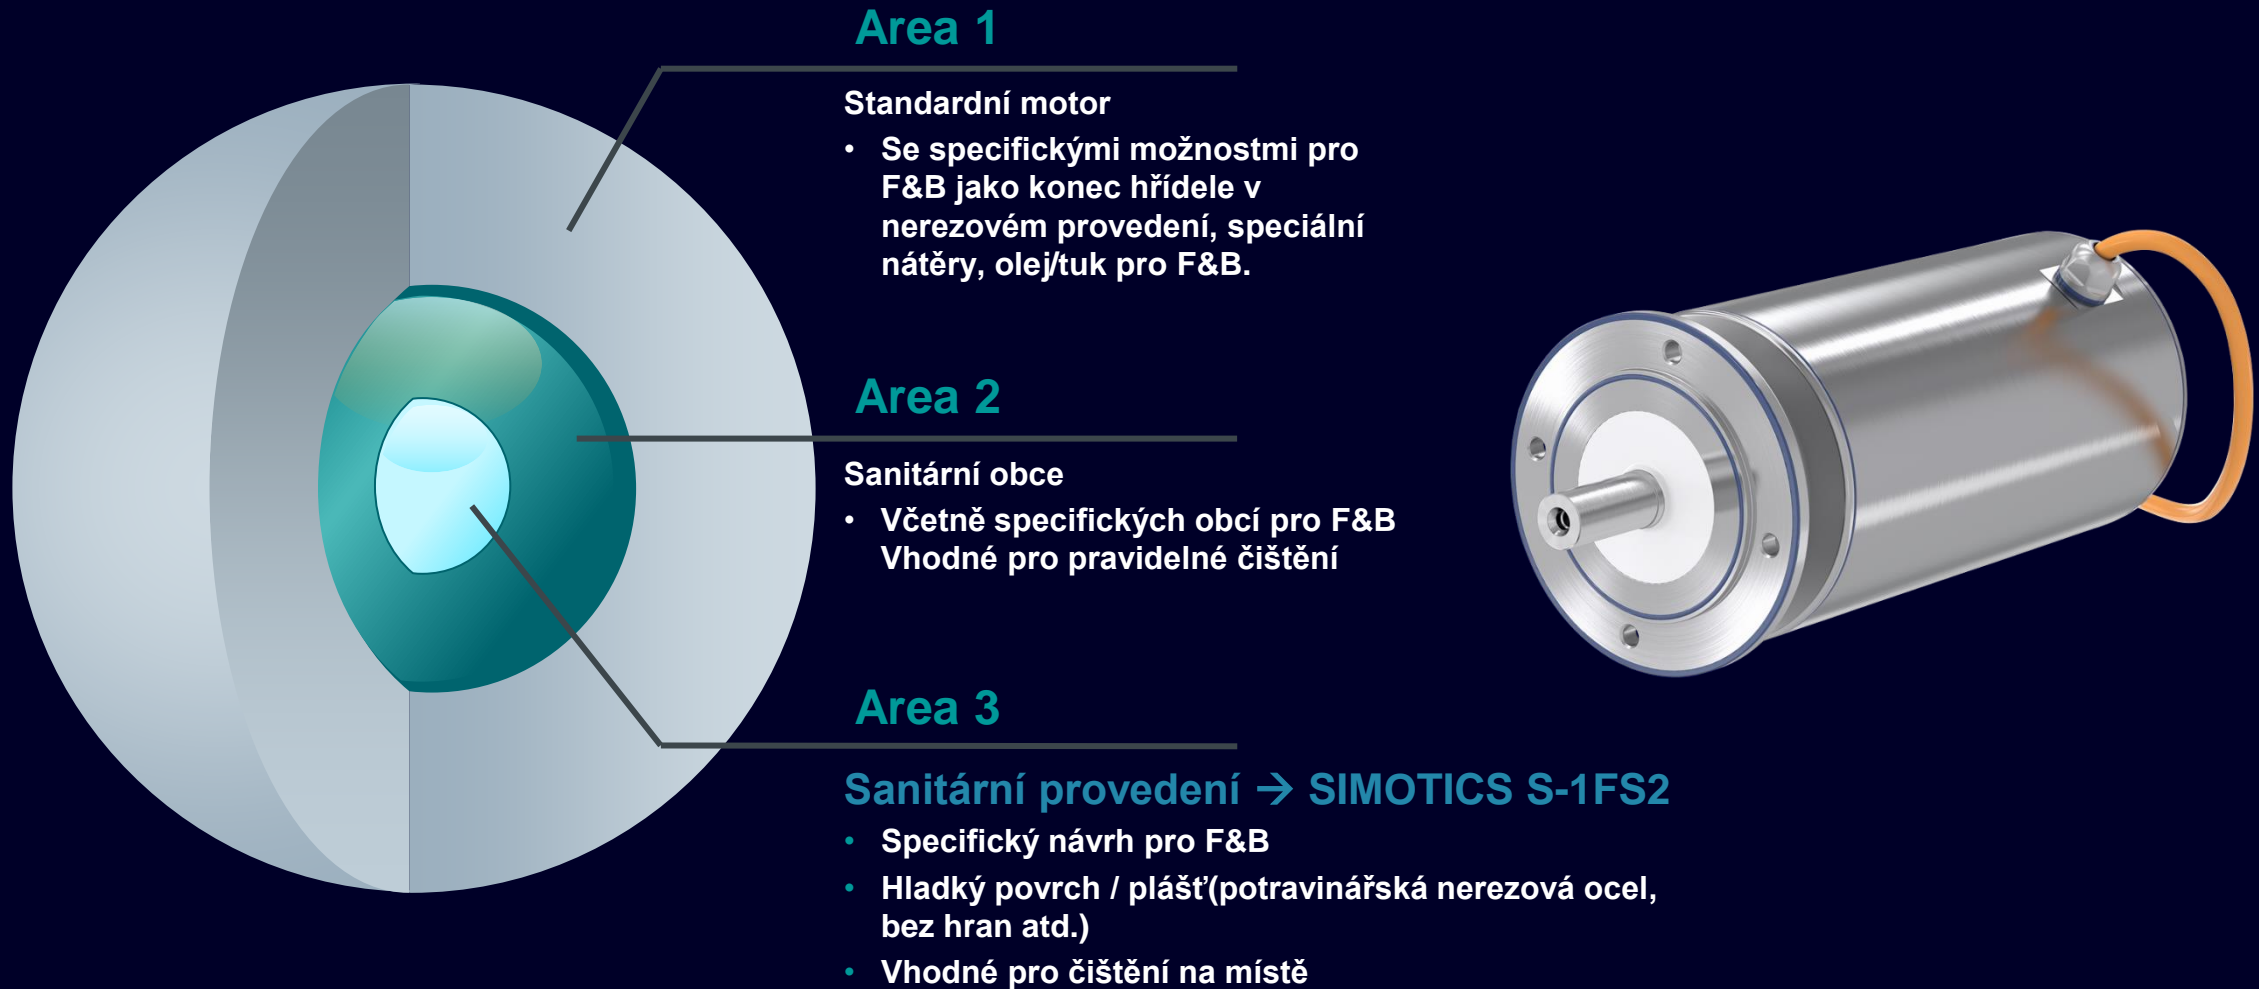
Area 1

Standardní motor

- Se specifickými možnostmi pro F&B jako konec hřídele v nerezovém provedení, speciální nátěry, olej/tuk pro F&B.

Area 2

Sanitární obce

- Včetně specifických obcí pro F&B Vhodné pro pravidelné čištění

Area 3

Sanitární provedení → SIMOTICS S-1FS2

- Specifický návrh pro F&B
- Hladký povrch / plášť(potravinářská nerezová ocel, bez hran atd.)
- Vhodné pro čištění na místě